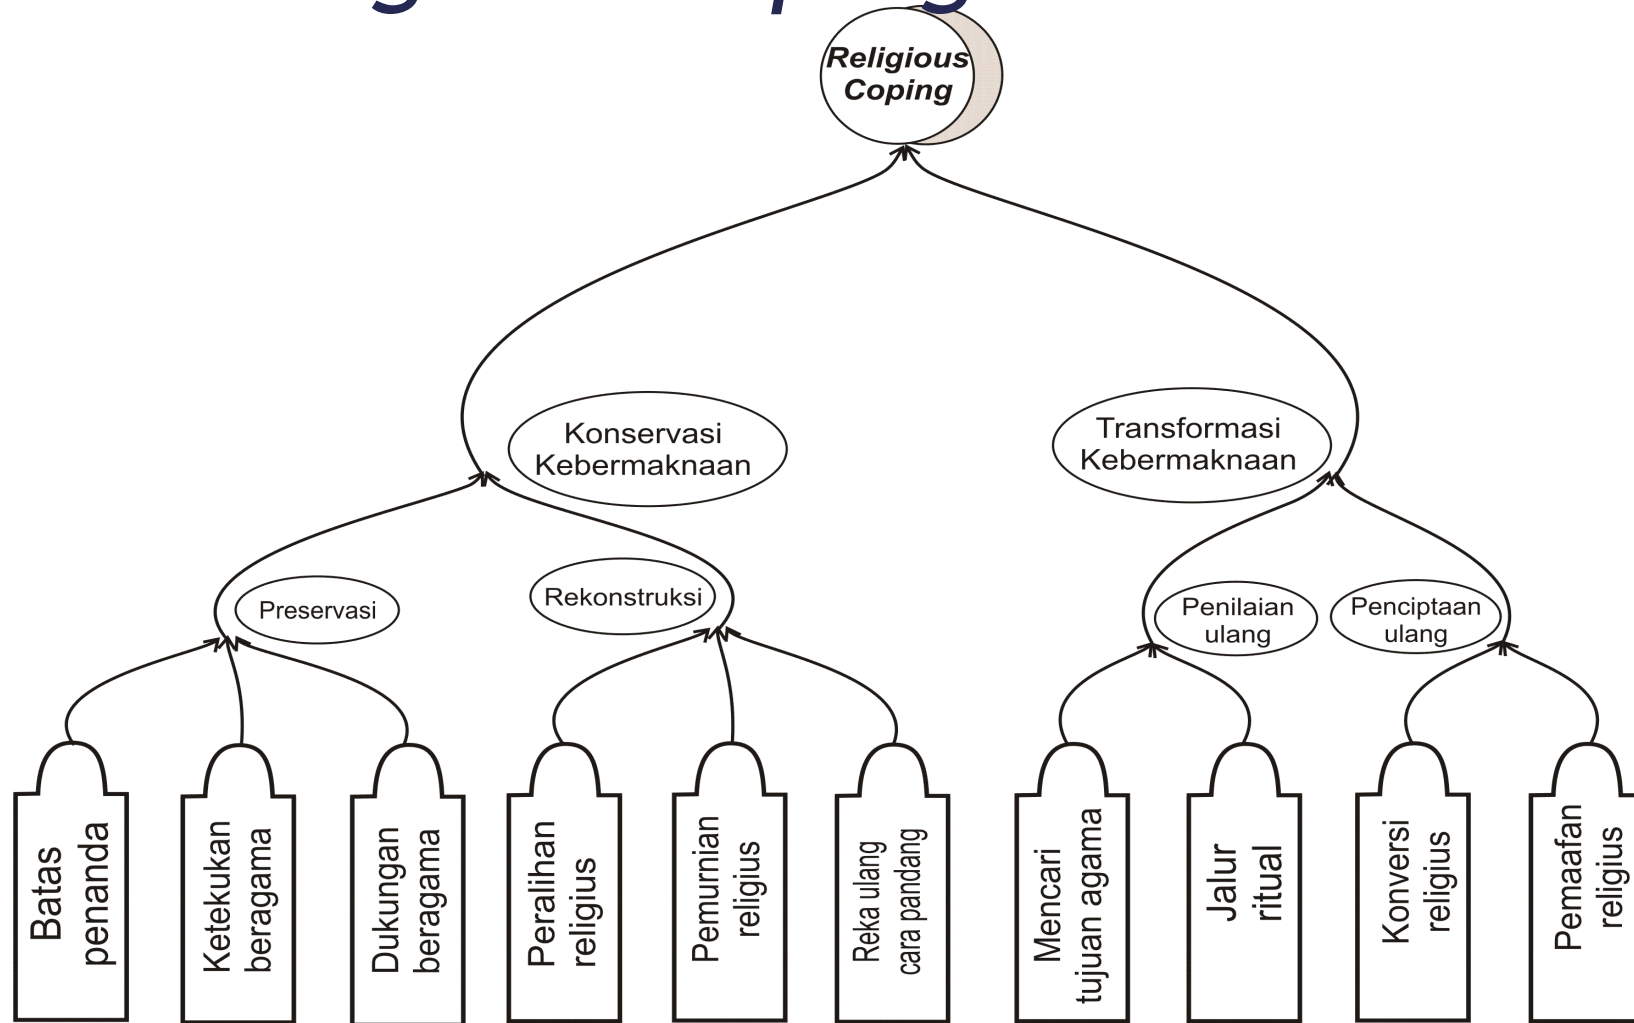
Religious Coping

Konservasi Kebermaknaan

Transformasi Kebermaknaan

Preservasi

Rekonstruksi

Penilaian ulang

Penciptaan ulang

Batas penanda

Ketekukan beragama

Dukungan beragama

Peralihan religius

Pemurnian religius

Reka ulang cara pandang

Mencari tujuan agama

Jalur ritual

Konversi religius

Pemaafan religius